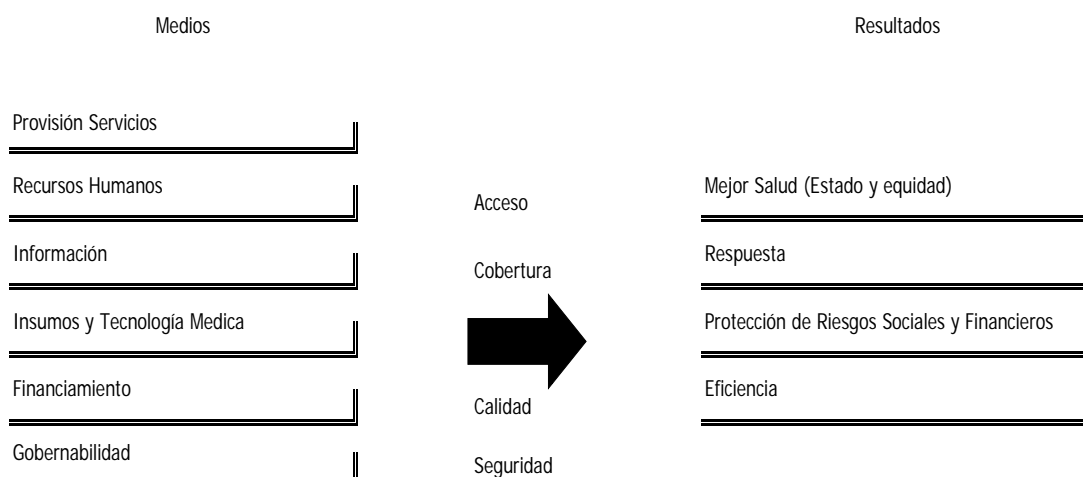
Medios

Resultados

Provisión Servicios

Recursos Humanos

Información

Insumos y Tecnología Medica

Financiamiento

Gobernabilidad

Acceso

Cobertura

Calidad

Seguridad

Mejor Salud (Estado y equidad)

Respuesta

Protección de Riesgos Sociales y Financieros

Eficiencia